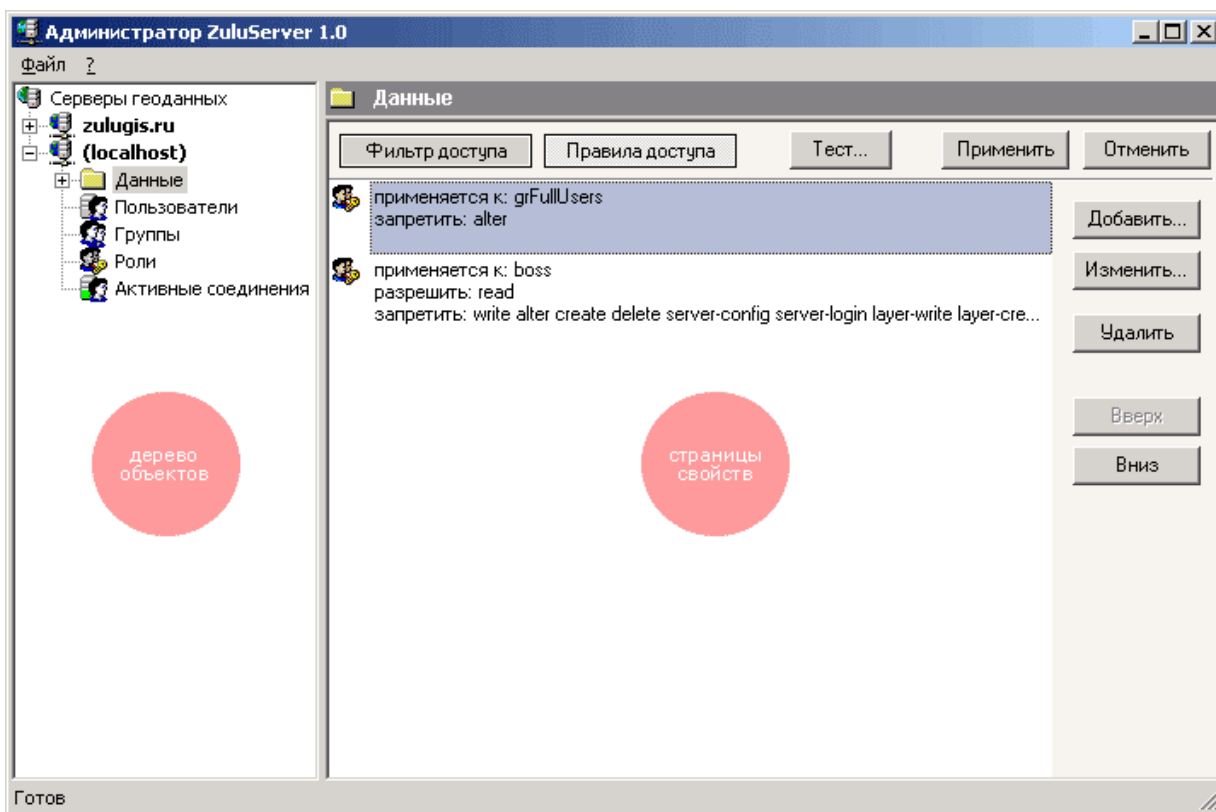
Администратор ZuluServer 1.0

Файл ?

Серверы геоданных
zulugis.ru
(localhost)
Данные
Пользователи
Группы
Роли
Активные соединения

дерево объектов

Данные

Фильтр доступа
Правила доступа
Тест...
Применить
Отменить

применяется к: grFullUsers
запретить: alter

применяется к: boss
разрешить: read
запретить: write alter create delete server-config server-login layer-write layer-cre...

Добавить...
Изменить...
Удалить
Вверх
Вниз

страницы свойств

Готов